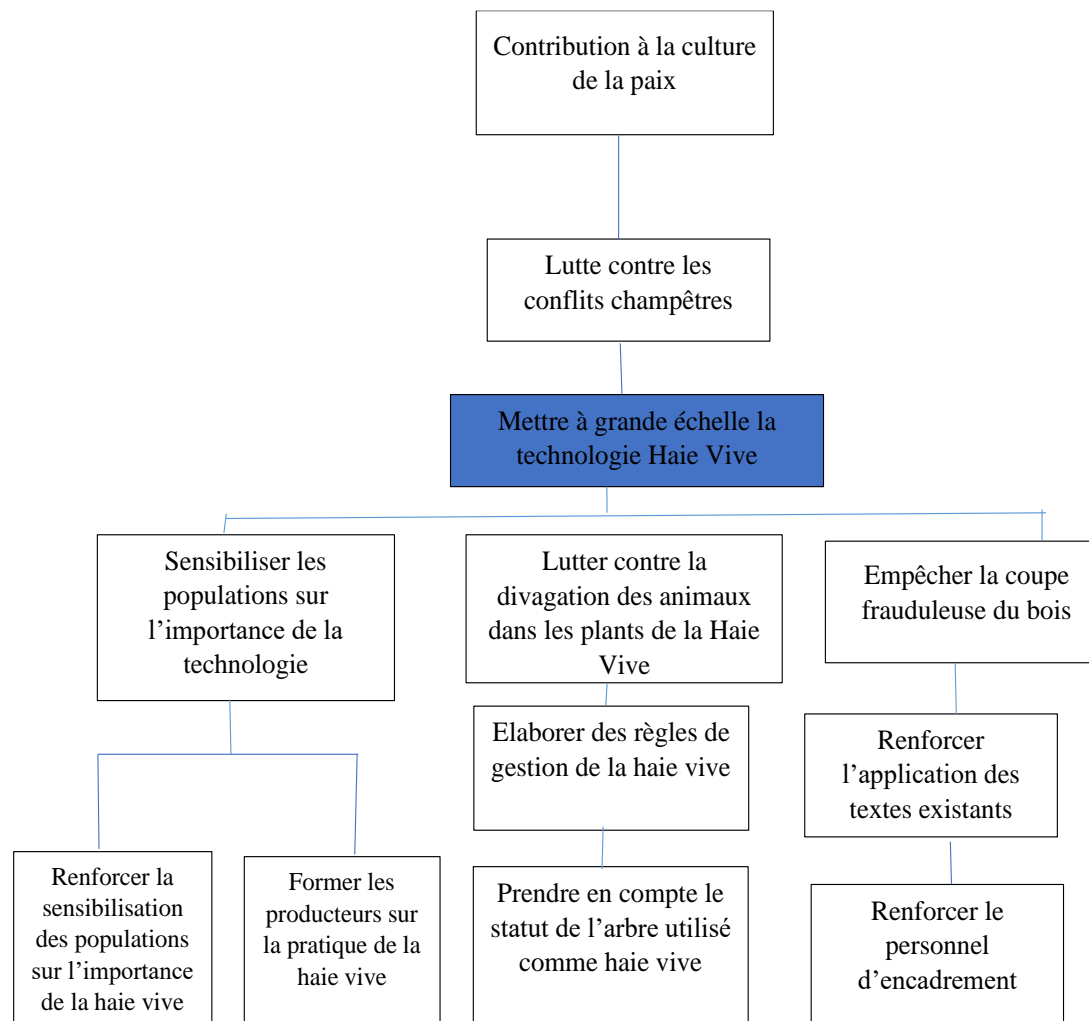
Contribution à la culture de la paix

Lutte contre les conflits champêtres

Mettre à grande échelle la technologie Haie Vive

Sensibiliser les populations sur l’importance de la technologie

Lutter contre la divagation des animaux dans les plants de la Haie Vive

Empêcher la coupe frauduleuse du bois

Elaborer des règles de gestion de la haie vive

Renforcer l’application des textes existants

Renforcer la sensibilisation des populations sur l’importance de la haie vive

Former les producteurs sur la pratique de la haie vive

Prendre en compte le statut de l’arbre utilisé comme haie vive

Renforcer le personnel d’encadrement